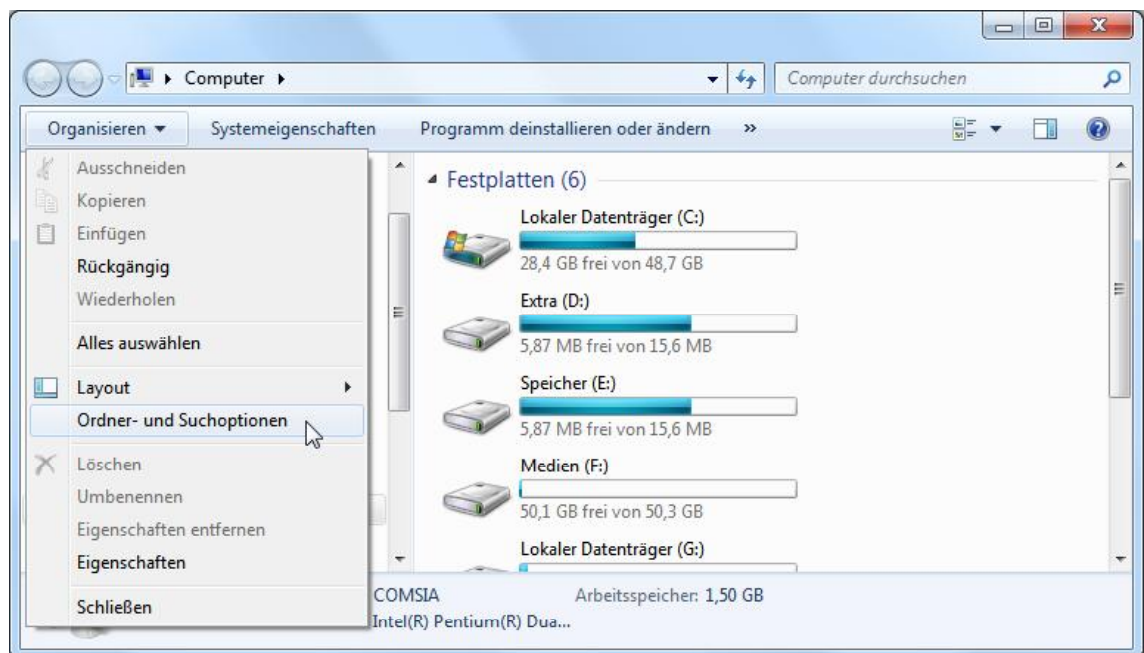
Computer ▸

Computer durchsuchen

Organisieren ▾ Systemeigenschaften Programm deinstallieren oder ändern »

Ausschneiden
Kopieren
Einfügen
Rückgängig
Wiederholen
Alles auswählen
Layout
Ordner- und Suchoptionen
Löschen
Umbenennen
Eigenschaften entfernen
Eigenschaften
Schließen

Festplatten (6)

Lokaler Datenträger (C:)
28,4 GB frei von 48,7 GB

Extra (D:)
5,87 MB frei von 15,6 MB

Speicher (E:)
5,87 MB frei von 15,6 MB

Medien (F:)
50,1 GB frei von 50,3 GB

Lokaler Datenträger (G:)

COMSIA Arbeitsspeicher: 1,50 GB
Intel(R) Pentium(R) Dua...